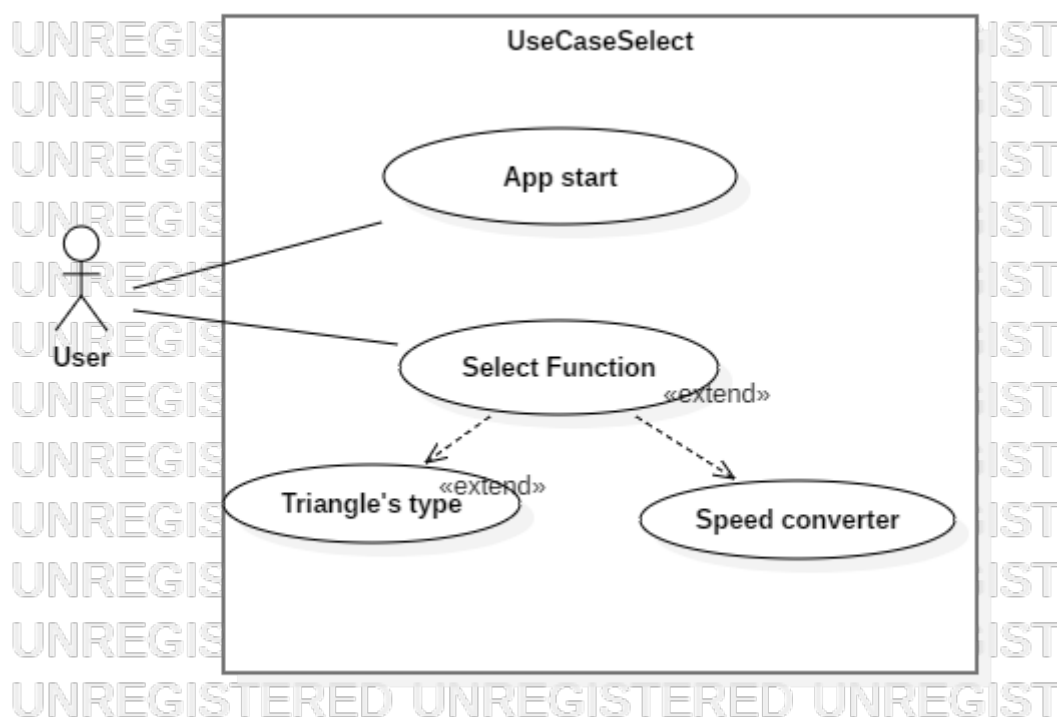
UseCaseSelect

App start

User

Select Function

«extend»

«extend»

Triangle's type

Speed converter

UNREGIS IST
UNREGIS IST
UNREGIS IST
UNREGIS IST
UNREGIS IST
UNREGIS IST
UNREGIS IST
UNREGIS IST
UNREGIS IST
UNREGIS IST
UNREGIS IST
UNREGISTERED UNREGISTERED UNREGIST